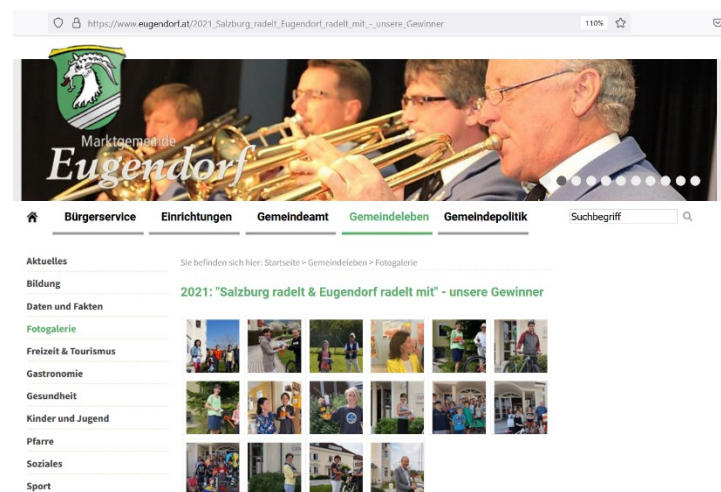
https://www.eugendorf.at/2021_Salzburg_radelt_Eugendorf_radelt_mit_-_unsere_Gewinner

110%

Marktgemeinde
Eugendorf

Bürgerservice
Einrichtungen
Gemeindeamt
Gemeindeleben
Gemeindepolitik
Suchbegriff

Aktuelles
Bildung
Daten und Fakten
Fotogalerie
Freizeit & Tourismus
Gastronomie
Gesundheit
Kinder und Jugend
Pfarre
Soziales
Sport

Sie befinden sich hier: Startseite > Gemeindeleben > Fotogalerie

2021: "Salzburg radelt & Eugendorf radelt mit" - unsere Gewinner